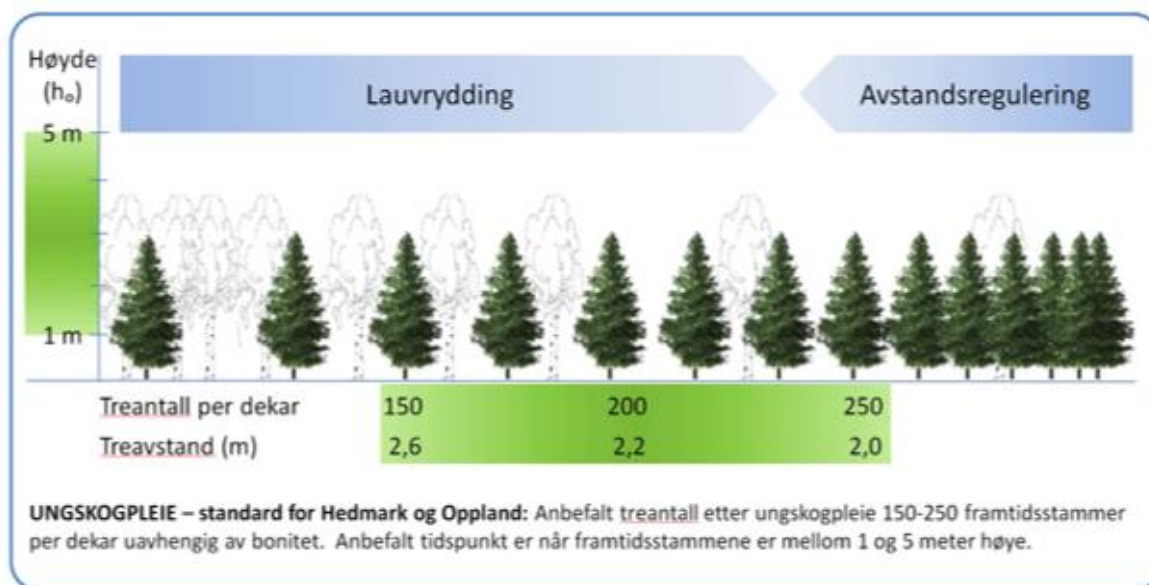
Høyde
($h_o$)
5 m
1 m

Lauvrydding
Avstandsregulering

| Treantall per dekar | 150 | 200 | 250 |
|---|---|---|---|
| Treavstand (m) | 2,6 | 2,2 | 2,0 |

**UNGSKOGPLEIE – standard for Hedmark og Oppland:** Anbefalt treantall etter ungskogpleie 150-250 framtidsstammer per dekar uavhengig av bonitet. Anbefalt tidspunkt er når framtidsstammene er mellom 1 og 5 meter høye.